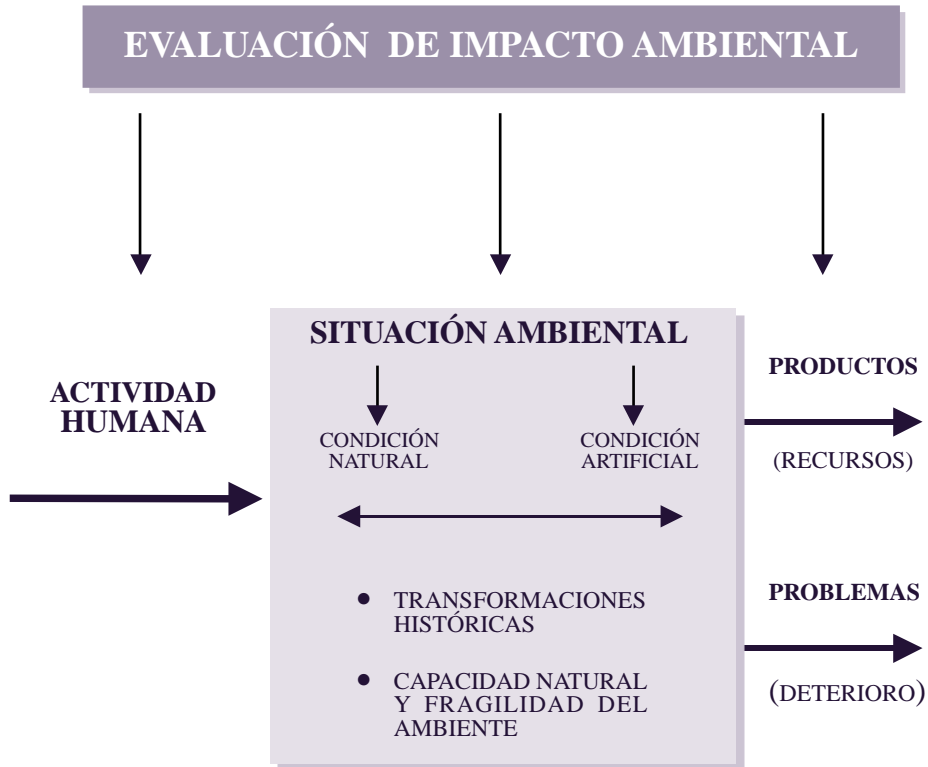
EVALUACIÓN DE IMPACTO AMBIENTAL

ACTIVIDAD HUMANA

SITUACIÓN AMBIENTAL

CONDICIÓN NATURAL

CONDICIÓN ARTIFICIAL

• TRANSFORMACIONES HISTÓRICAS

• CAPACIDAD NATURAL Y FRAGILIDAD DEL AMBIENTE

PRODUCTOS

(RECURSOS)

PROBLEMAS

(DETERIORO)